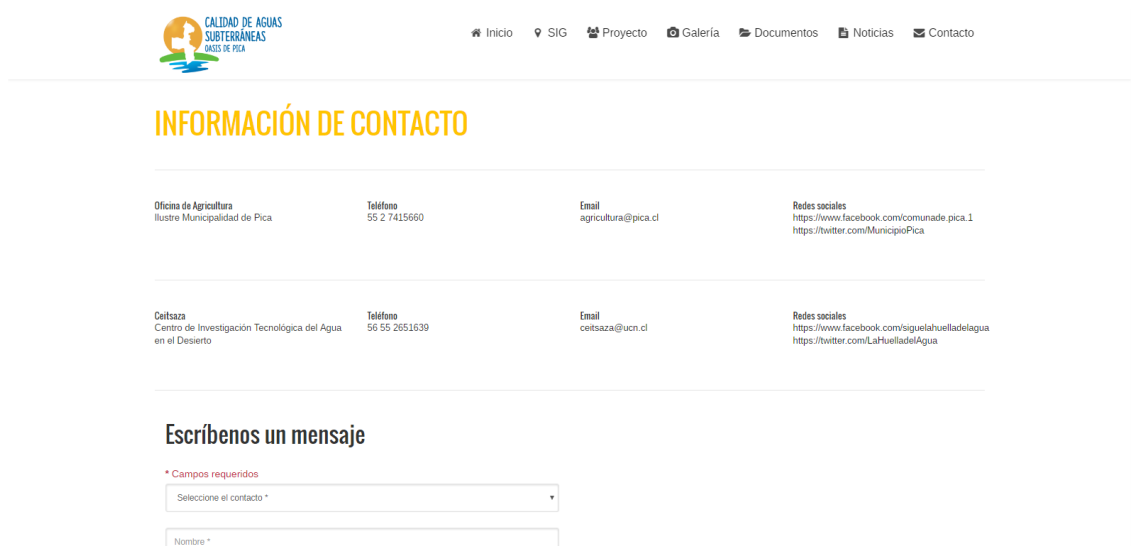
CALIDAD DE AGUAS SUBTERRÁNEAS
OASIS DE PICA

Inicio SIG Proyecto Galería Documentos Noticias Contacto

INFORMACIÓN DE CONTACTO

Oficina de Agricultura
Ilustre Municipalidad de Pica

Teléfono
55 2 7415660

Email
agricultura@pica.cl

Redes sociales
https://www.facebook.com/comunade.pica.1
https://twitter.com/MunicipioPica

Ceitsaza
Centro de Investigación Tecnológica del Agua en el Desierto

Teléfono
56 55 2651639

Email
ceitsaza@ucn.cl

Redes sociales
https://www.facebook.com/siguelahuelladelagua
https://twitter.com/LaHuelladelAgua

Escríbenos un mensaje

* Campos requeridos

Seleccione el contacto *

Nombre *